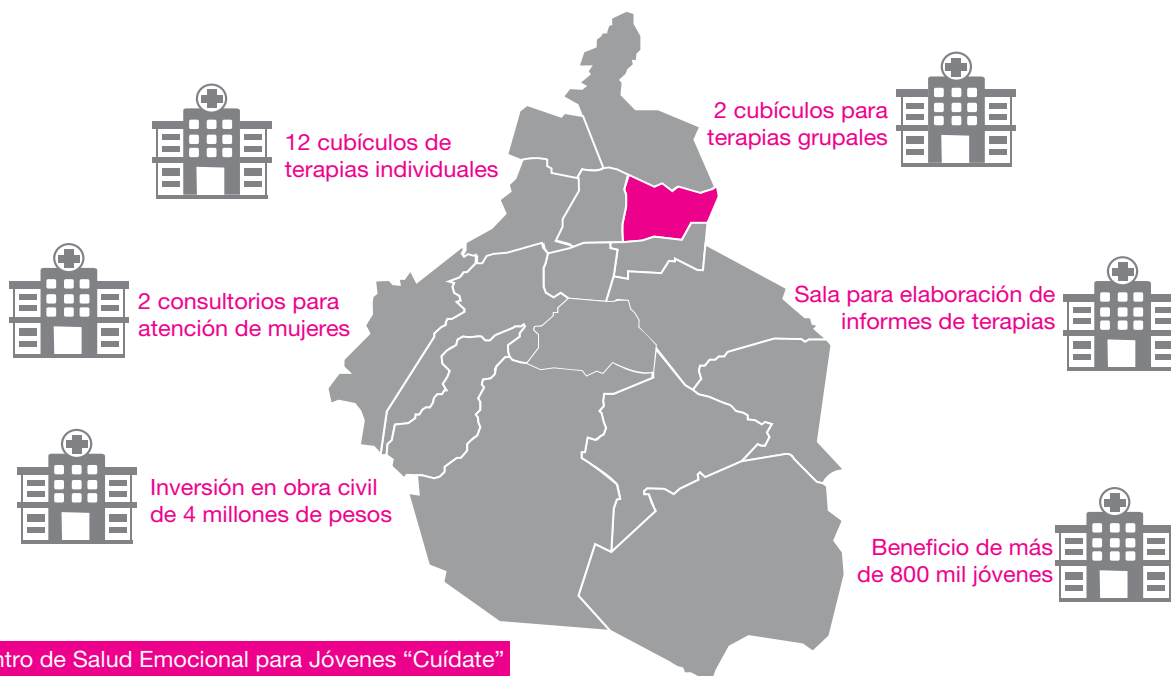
12 cubículos de terapias individuales

2 cubículos para terapias grupales

2 consultorios para atención de mujeres

Sala para elaboración de informes de terapias

Inversión en obra civil de 4 millones de pesos

Beneficio de más de 800 mil jóvenes

ntro de Salud Emocional para Jóvenes “Cuídate”